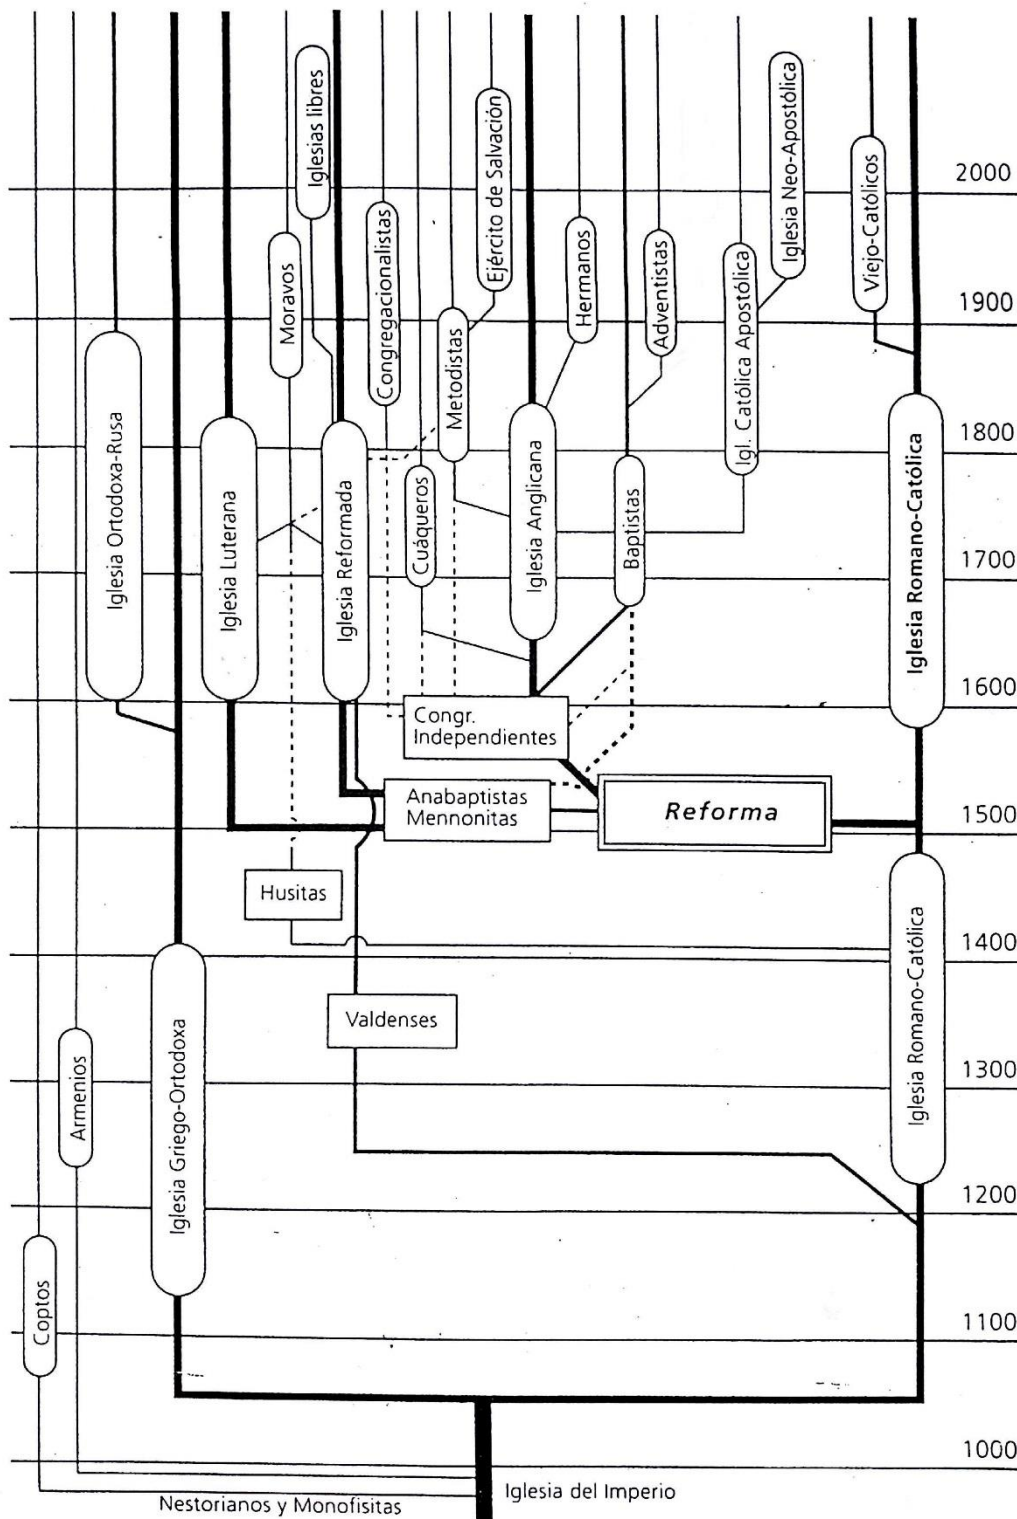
Iglesias libres
Ejército de Salvación
Iglesia Neo-Apostólica
Viejo-Católicos
2000
Moravos
Congregacionalistas
Hermanos
Adventistas
Igl. Católica Apostólica
1900
Metodistas
Iglesia Ortodoxa-Rusa
Iglesia Luterana
Iglesia Reformada
Cuáqueros
Iglesia Anglicana
Baptistas
Iglesia Romano-Católica
1800
1700
1600
Congr. Independientes
Anabaptistas Mennonitas
Reforma
1500
Husitas
1400
Valdenses
Armenios
Iglesia Griego-Ortodoxa
Iglesia Romano-Católica
1300
1200
Coptos
1100
1000
Iglesia del Imperio
Nestorianos y Monofisitas